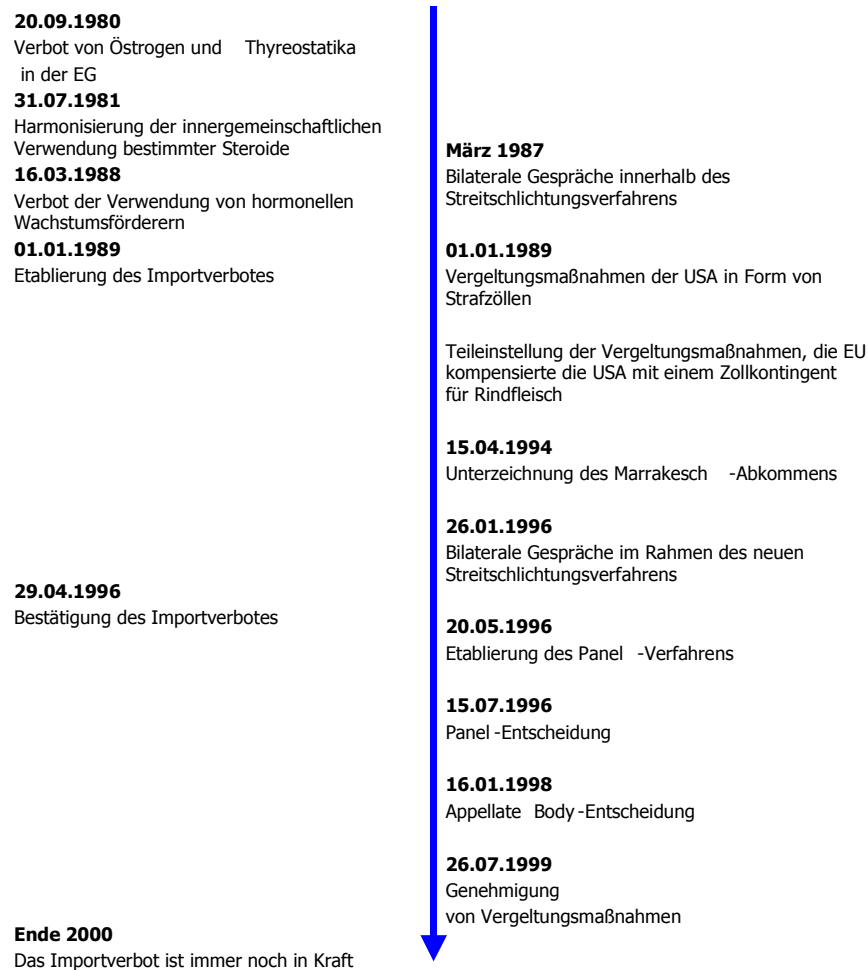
**20.09.1980**
Verbot von Östrogen und Thyreostatika in der EG

**31.07.1981**
Harmonisierung der innergemeinschaftlichen Verwendung bestimmter Steroide

**16.03.1988**
Verbot der Verwendung von hormonellen Wachstumsförderern

**01.01.1989**
Etablierung des Importverbotes

**29.04.1996**
Bestätigung des Importverbotes

**Ende 2000**
Das Importverbot ist immer noch in Kraft

**März 1987**
Bilaterale Gespräche innerhalb des Streitschlichtungsverfahrens

**01.01.1989**
Vergeltungsmaßnahmen der USA in Form von Strafzöllen

Teileinstellung der Vergeltungsmaßnahmen, die EU kompensierte die USA mit einem Zollkontingent für Rindfleisch

**15.04.1994**
Unterzeichnung des Marrakesch -Abkommens

**26.01.1996**
Bilaterale Gespräche im Rahmen des neuen Streitschlichtungsverfahrens

**20.05.1996**
Etablierung des Panel -Verfahrens

**15.07.1996**
Panel -Entscheidung

**16.01.1998**
Appellate Body -Entscheidung

**26.07.1999**
Genehmigung von Vergeltungsmaßnahmen